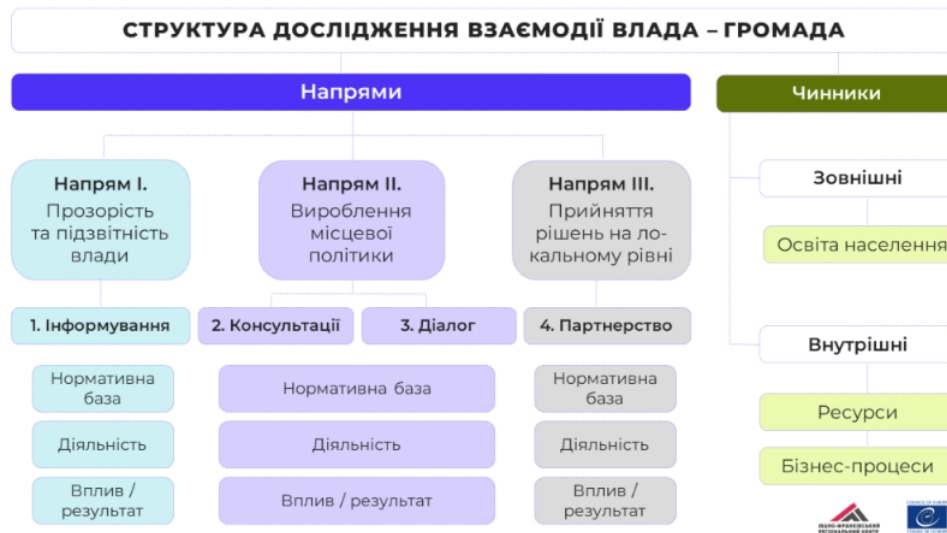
СТРУКТУРА ДОСЛІДЖЕННЯ ВЗАЄМОДІЇ ВЛАДА – ГРОМАДА

Напрями

Напрям I. Прозорість та підзвітність влади

Напрям II. Вироблення місцевої політики

Напрям III. Прийняття рішень на локальному рівні

1. Інформування

2. Консультації

3. Діалог

4. Партнерство

Нормативна база

Діяльність

Вплив / результат

Нормативна база

Діяльність

Вплив / результат

Нормативна база

Діяльність

Вплив / результат

Чинники

Зовнішні

Освіта населення

Внутрішні

Ресурси

Бізнес-процеси

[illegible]